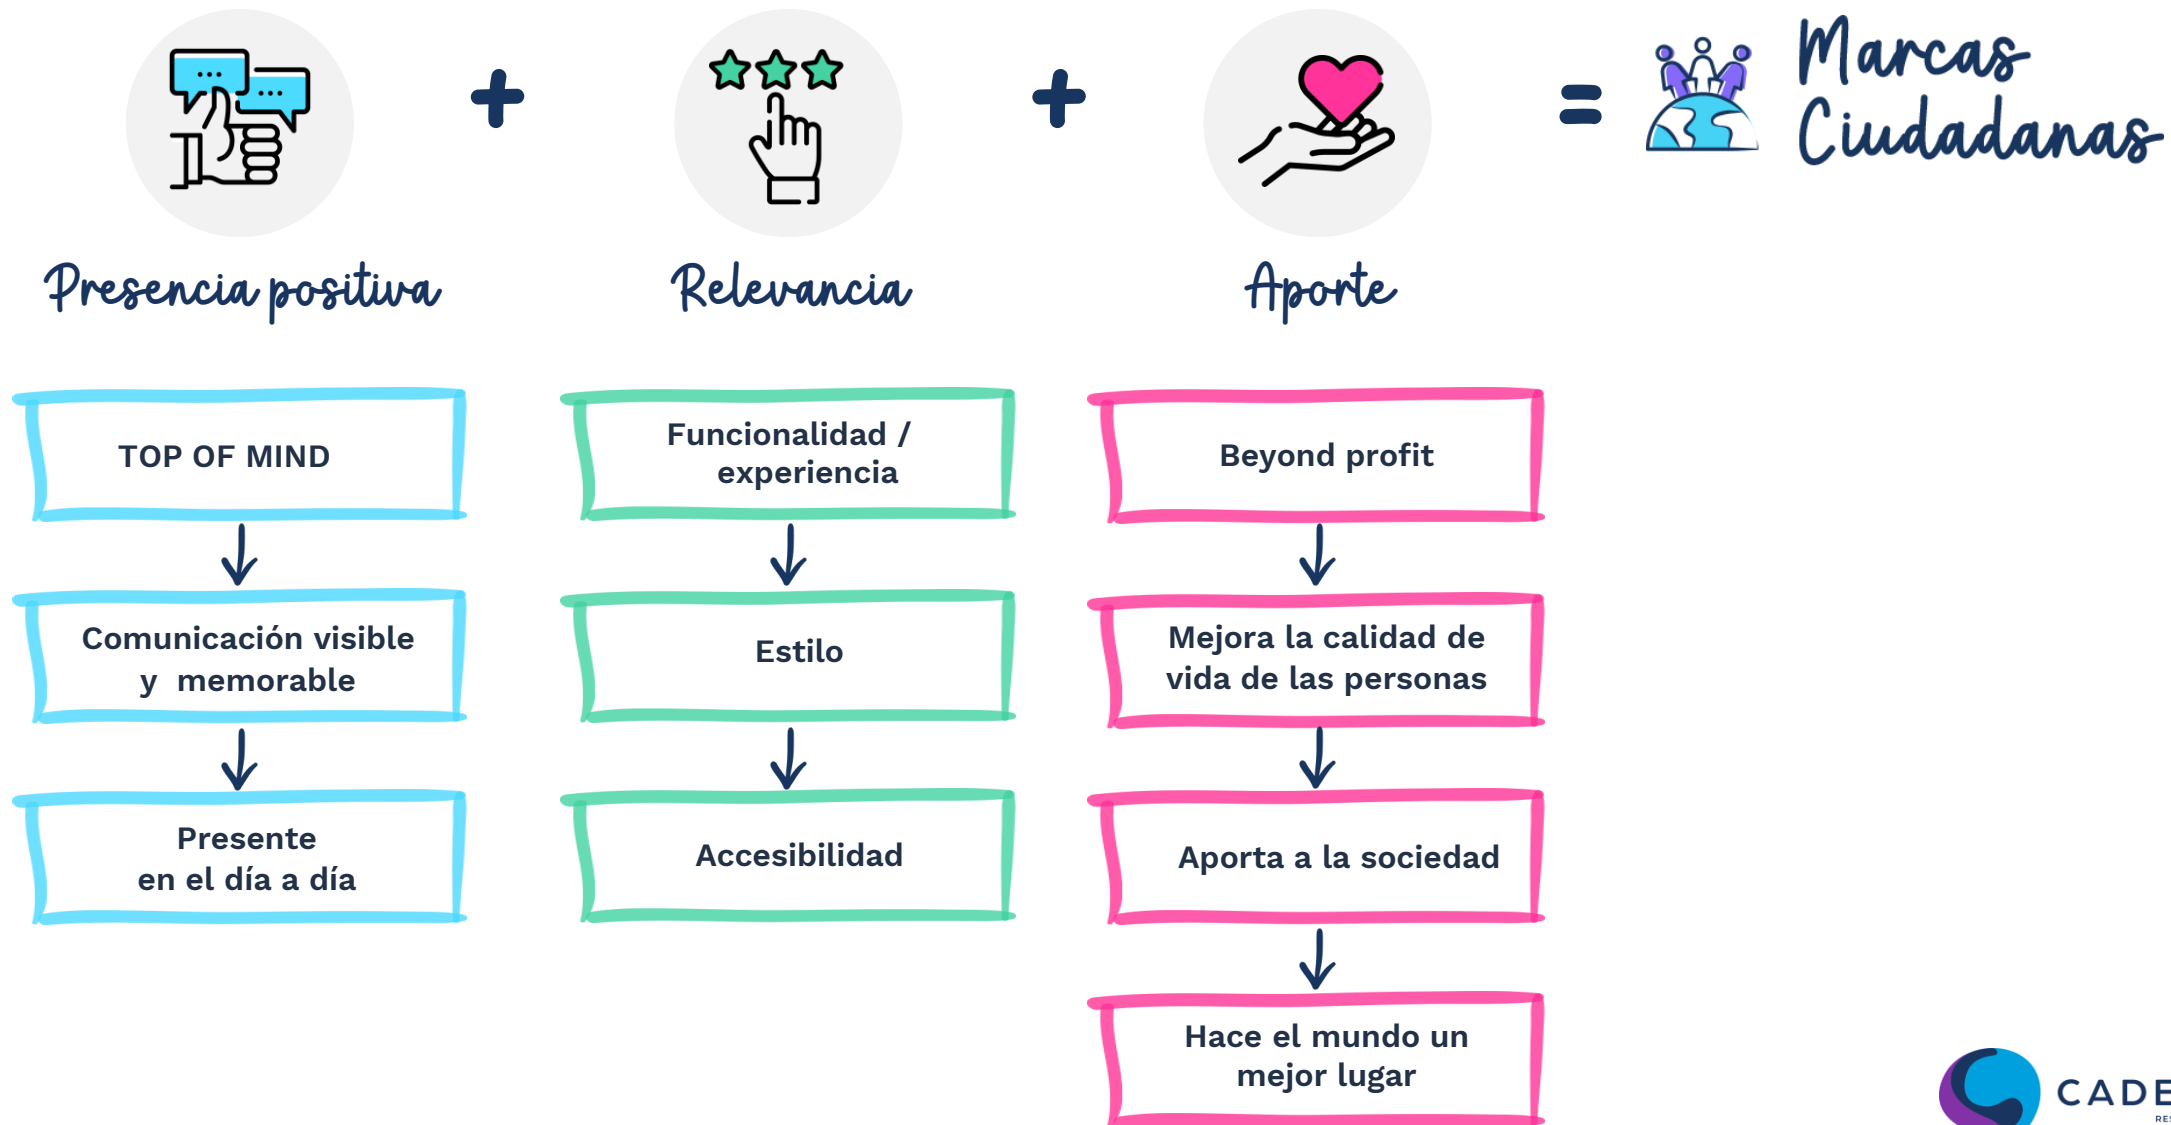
+ + = Marcas Ciudadanas

Presencia positiva

TOP OF MIND

Comunicación visible y memorable

Presente en el día a día

Relevancia

Funcionalidad / experiencia

Estilo

Accesibilidad

Aporte

Beyond profit

Mejora la calidad de vida de las personas

Aporta a la sociedad

Hace el mundo un mejor lugar

CADE